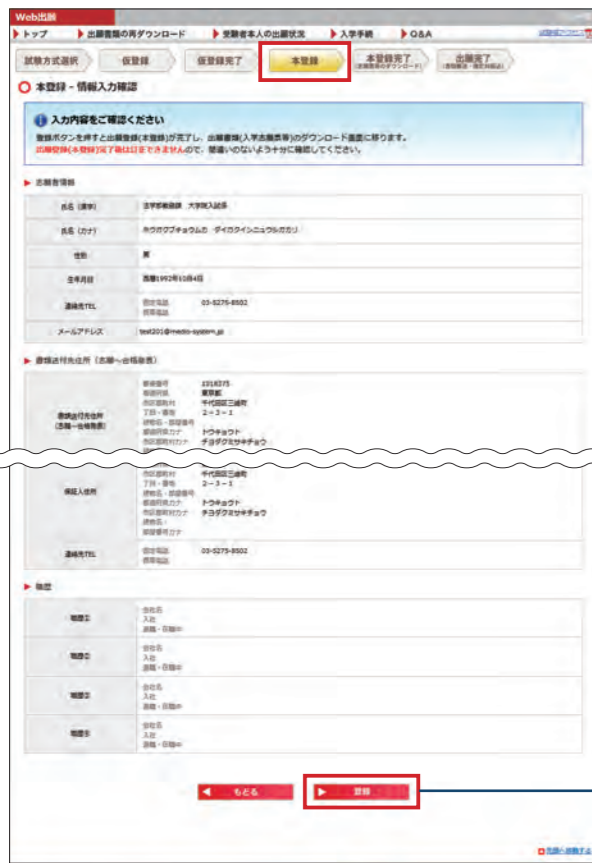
Web出願

トップ　出願書類の再ダウンロード　受験者本人の出願状況　入学手続　Q&A

試験方式選択　仮登録　仮登録完了　本登録　本登録完了 (出願書類のダウンロード)　出願完了 (受験料・書類の送付)

本登録 - 情報入力確認

入力内容をご確認ください

登録ボタンを押すと出願登録(本登録)が完了し、出願書類(入学志願票等)のダウンロード画面に移ります。
出願登録(本登録)完了後は訂正できませんので、間違いのないよう十分に確認してください。

志願者情報

| 氏名（漢字） | 法学部者選抜　大学院入試系 |
|---|---|
| 氏名（カナ） | ホウガクブチョウメカ　ダイガクインニュウシケイ |
| 性別 | 男 |
| 生年月日 | 西暦1992年10月4日 |
| 連絡先TEL | 固定電話　03-5275-8502 携帯電話 |
| メールアドレス | test201@media-system.jp |

書類送付先住所（志願～合格発表）

| 書類送付先住所 (志願～合格発表) | 郵便番号 1018375 都道府県 東京都 市区町村 千代田区三崎町 丁目・番地 2－3－1 建物名・部屋番号 都道府県カナ トウキョウト 市区町村カナ チヨダクミサキチョウ |
|---|---|
| 保証人住所 | 市区町村 千代田区三崎町 丁目・番地 2－3－1 建物名・部屋番号 都道府県カナ トウキョウト 市区町村カナ チヨダクミサキチョウ 建物名 部屋番号カナ |
| 連絡先TEL | 固定電話　03-5275-8502 携帯電話 |

職歴

| 職歴1 | 会社名 入社 退職・在職中 |
|---|---|
| 職歴2 | 会社名 入社 退職・在職中 |
| 職歴3 | 会社名 入社 退職・在職中 |
| 職歴4 | 会社名 入社 退職・在職中 |

もどる　登録

出願へ移動する